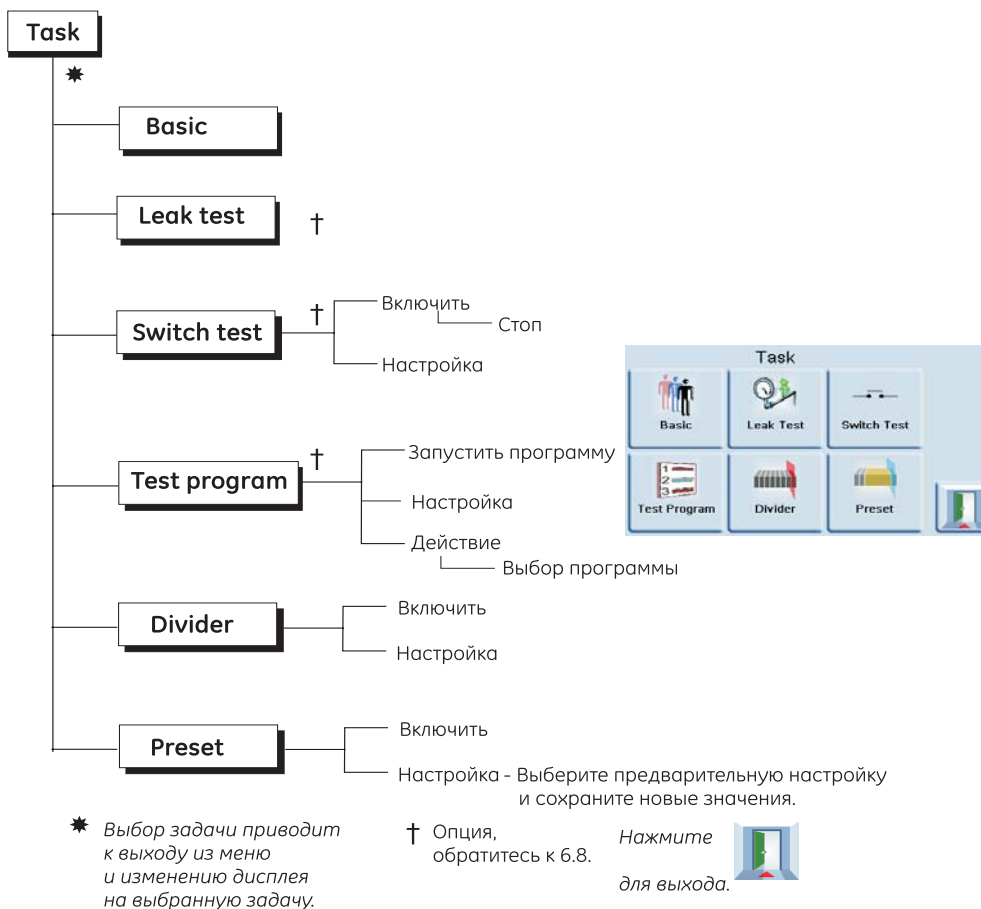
Task

✸

Basic

Leak test †

Switch test †

Включить

Стоп

Настройка

Test program †

Запустить программу

Настройка

Действие

Выбор программы

Divider

Включить

Настройка

Preset

Включить

Настройка - Выберите предварительную настройку и сохраните новые значения.

Task

Basic

Leak Test

Switch Test

Test Program

Divider

Preset

✸ Выбор задачи приводит к выходу из меню и изменению дисплея на выбранную задачу.

† Опция, обратитесь к 6.8.

Нажмите для выхода.